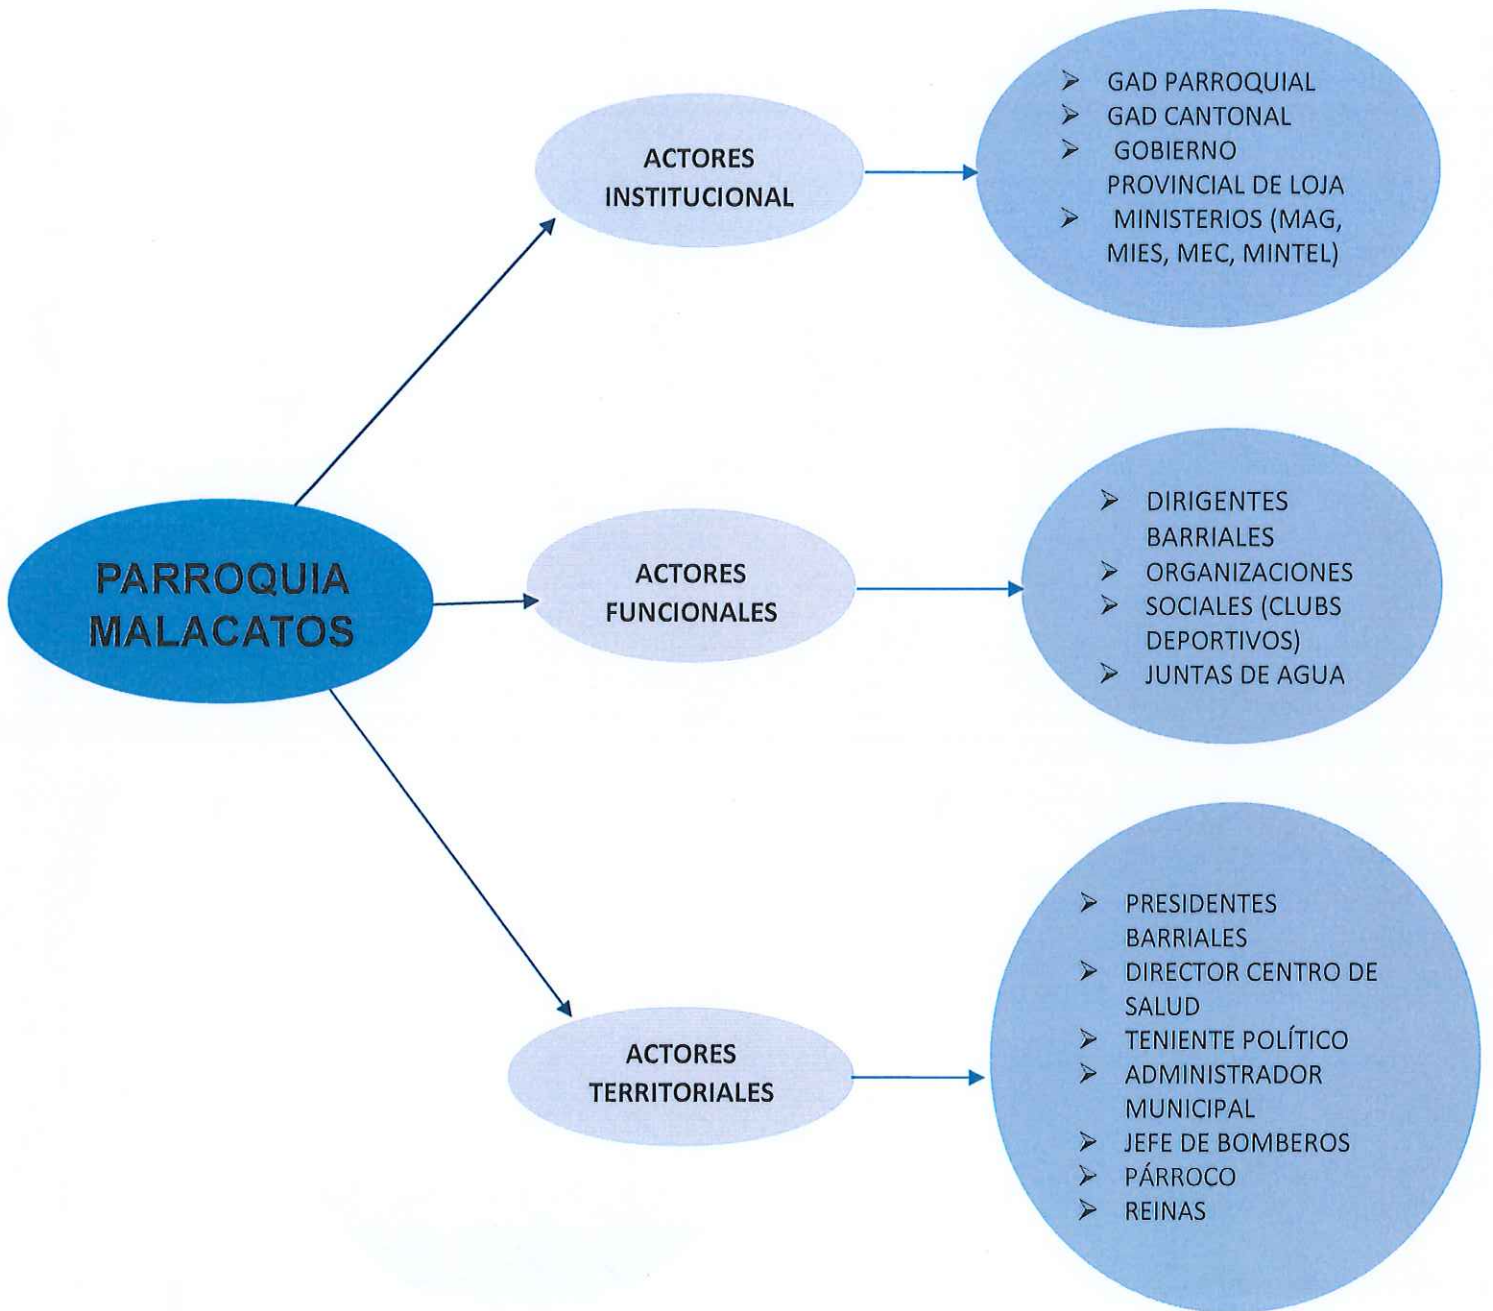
PARROQUIA MALACATOS

ACTORES INSTITUCIONAL

➢ GAD PARROQUIAL
➢ GAD CANTONAL
➢ GOBIERNO PROVINCIAL DE LOJA
➢ MINISTERIOS (MAG, MIES, MEC, MINTEL)

ACTORES FUNCIONALES

➢ DIRIGENTES BARRIALES
➢ ORGANIZACIONES
➢ SOCIALES (CLUBS DEPORTIVOS)
➢ JUNTAS DE AGUA

ACTORES TERRITORIALES

➢ PRESIDENTES BARRIALES
➢ DIRECTOR CENTRO DE SALUD
➢ TENIENTE POLÍTICO
➢ ADMINISTRADOR MUNICIPAL
➢ JEFE DE BOMBEROS
➢ PÁRROCO
➢ REINAS